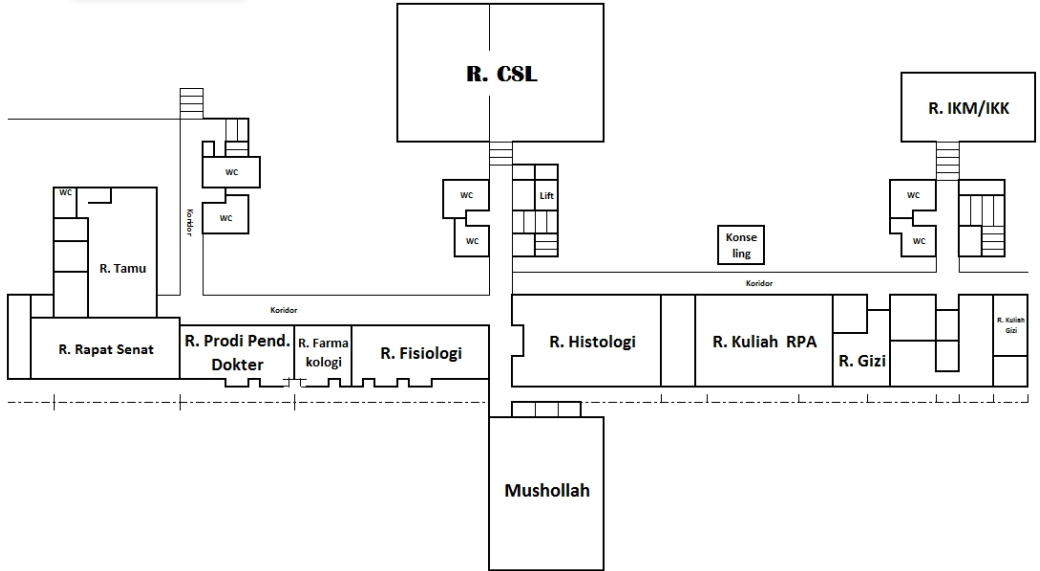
R. CSL

R. IKM/IKK

WC

WC

WC

Koridor

WC

WC

Lift

WC

WC

WC

Konse ling

R. Tamu

Koridor

Koridor

R. Rapat Senat

R. Prodi Pend. Dokter

R. Farma kologi

R. Fisiologi

R. Histologi

R. Kuliah RPA

R. Gizi

R. Kuliah Gizi

Mushollah